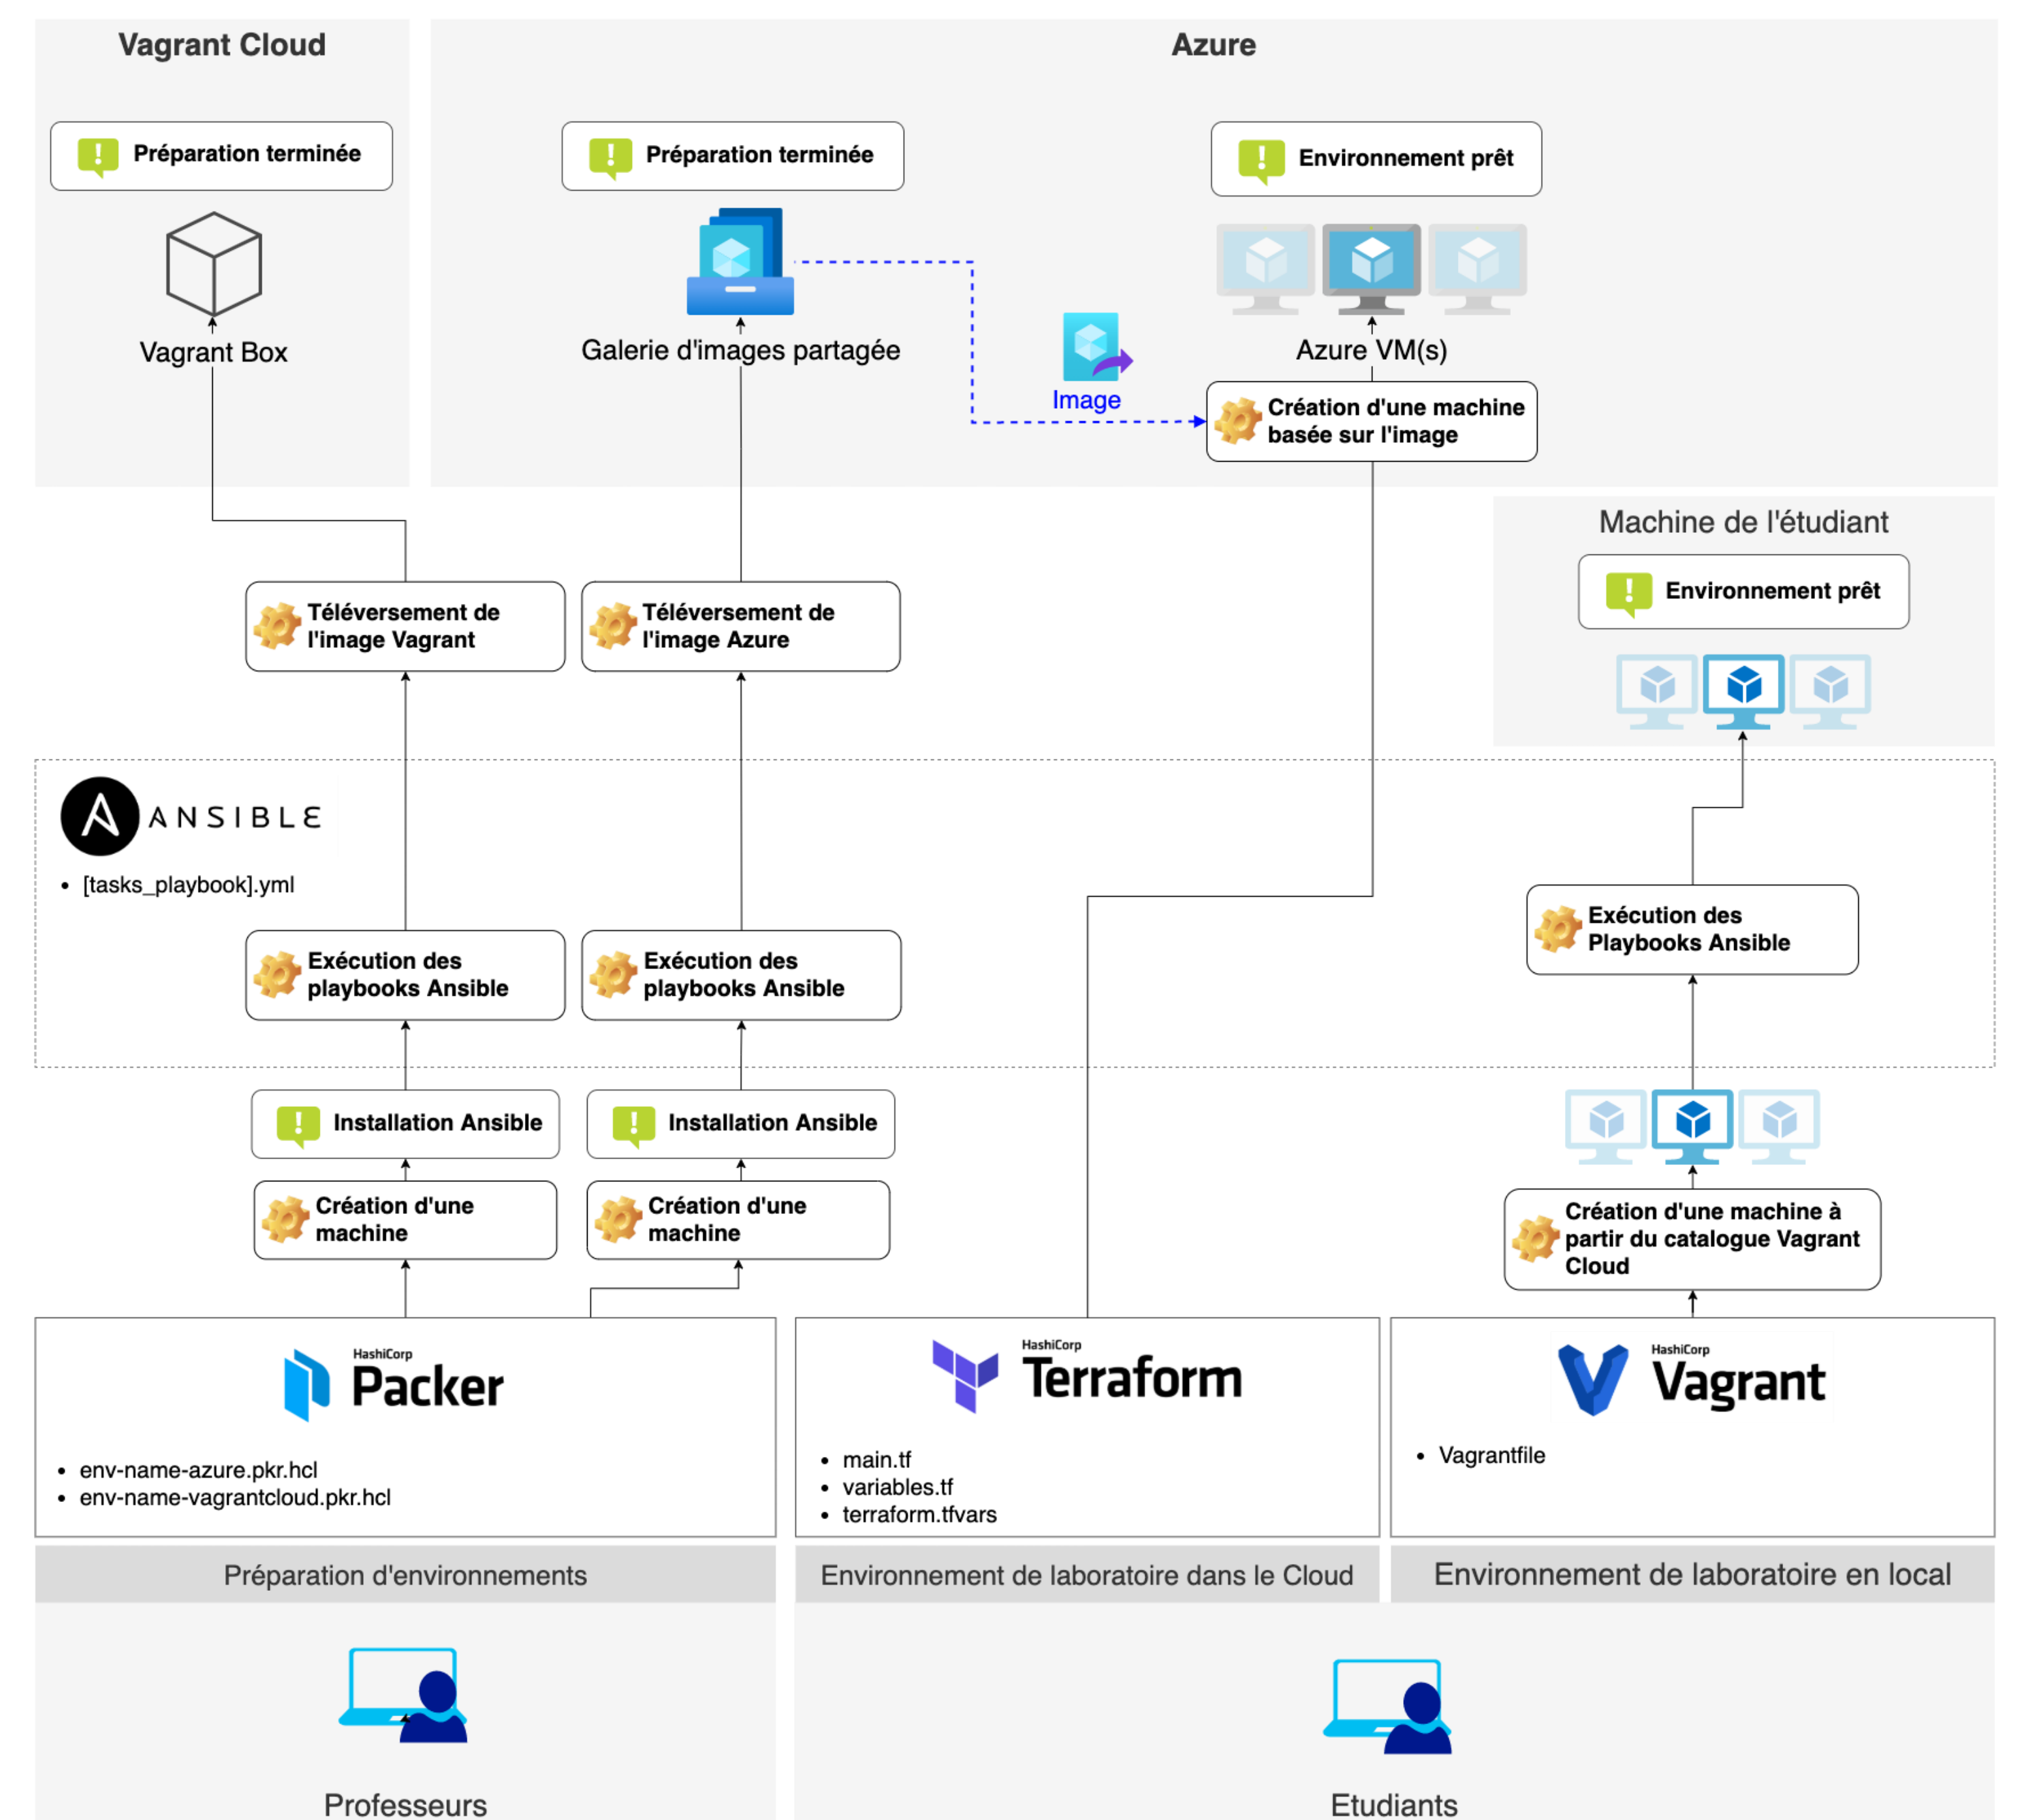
Vagrant Cloud

Préparation terminée

Vagrant Box

Azure

Préparation terminée

Galerie d'images partagée

Image

Environnement prêt

Azure VM(s)

Création d'une machine basée sur l'image

Machine de l'étudiant

Environnement prêt

Téléversement de l'image Vagrant

Téléversement de l'image Azure

ANSIBLE

• [tasks_playbook].yml

Exécution des playbooks Ansible

Exécution des playbooks Ansible

Exécution des Playbooks Ansible

Installation Ansible

Installation Ansible

Création d'une machine

Création d'une machine

Création d'une machine à partir du catalogue Vagrant Cloud

HashiCorp Packer

• env-name-azure.pkr.hcl
• env-name-vagrantcloud.pkr.hcl

HashiCorp Terraform

• main.tf
• variables.tf
• terraform.tfvars

HashiCorp Vagrant

• Vagrantfile

Préparation d'environnements

Environnement de laboratoire dans le Cloud

Environnement de laboratoire en local

Professeurs

Etudiants